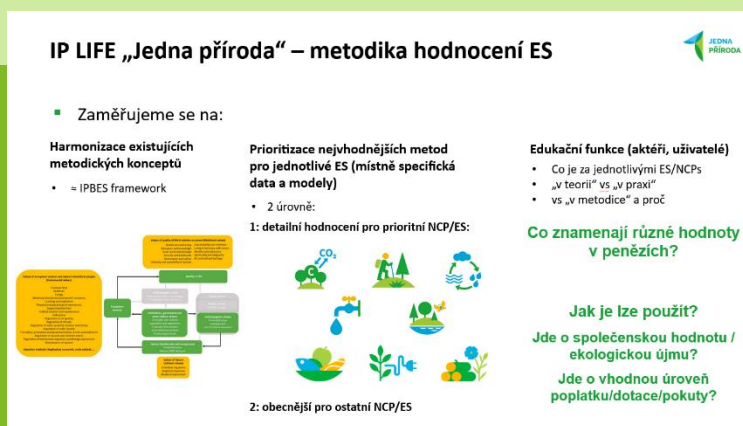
IP LIFE „Jedna příroda" – metodika hodnocení ES

JEDNA PŘÍRODA

Zaměřujeme se na:

Harmonizace existujících metodických konceptů

• ≈ IPBES framework

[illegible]

Prioritizace nejvhodnějších metod pro jednotlivé ES (místně specifická data a modely)

• 2 úrovně:

1: detailní hodnocení pro prioritní NCP/ES:

$CO_2$

2: obecnější pro ostatní NCP/ES

Edukační funkce (aktéři, uživatelé)

• Co je za jednotlivými ES/NCPs
• „v teorii" vs „v praxi"
• vs „v metodice" a proč

Co znamenají různé hodnoty v penězích?

Jak je lze použít?

Jde o společenskou hodnotu / ekologickou újmu?

Jde o vhodnou úroveň poplatku/dotace/pokuty?